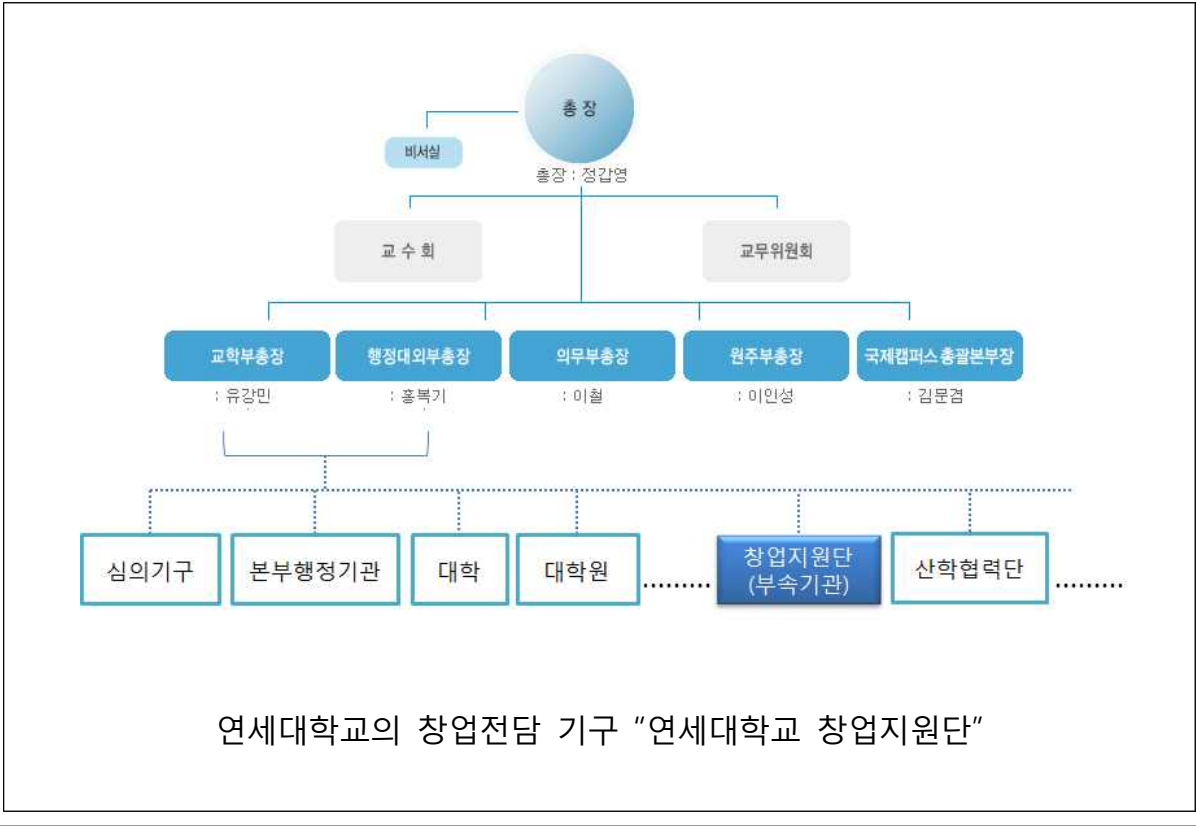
총 장

비서실

총장 : 정갑영

교 수 회

교무위원회

교학부총장

: 유강민

행정대외부총장

: 홍복기

의무부총장

: 이철

원주부총장

: 이인성

국제캠퍼스총괄본부장

: 김문겸

심의기구

본부행정기관

대학

대학원

창업지원단 (부속기관)

산학협력단

연세대학교의 창업전담 기구 “연세대학교 창업지원단”